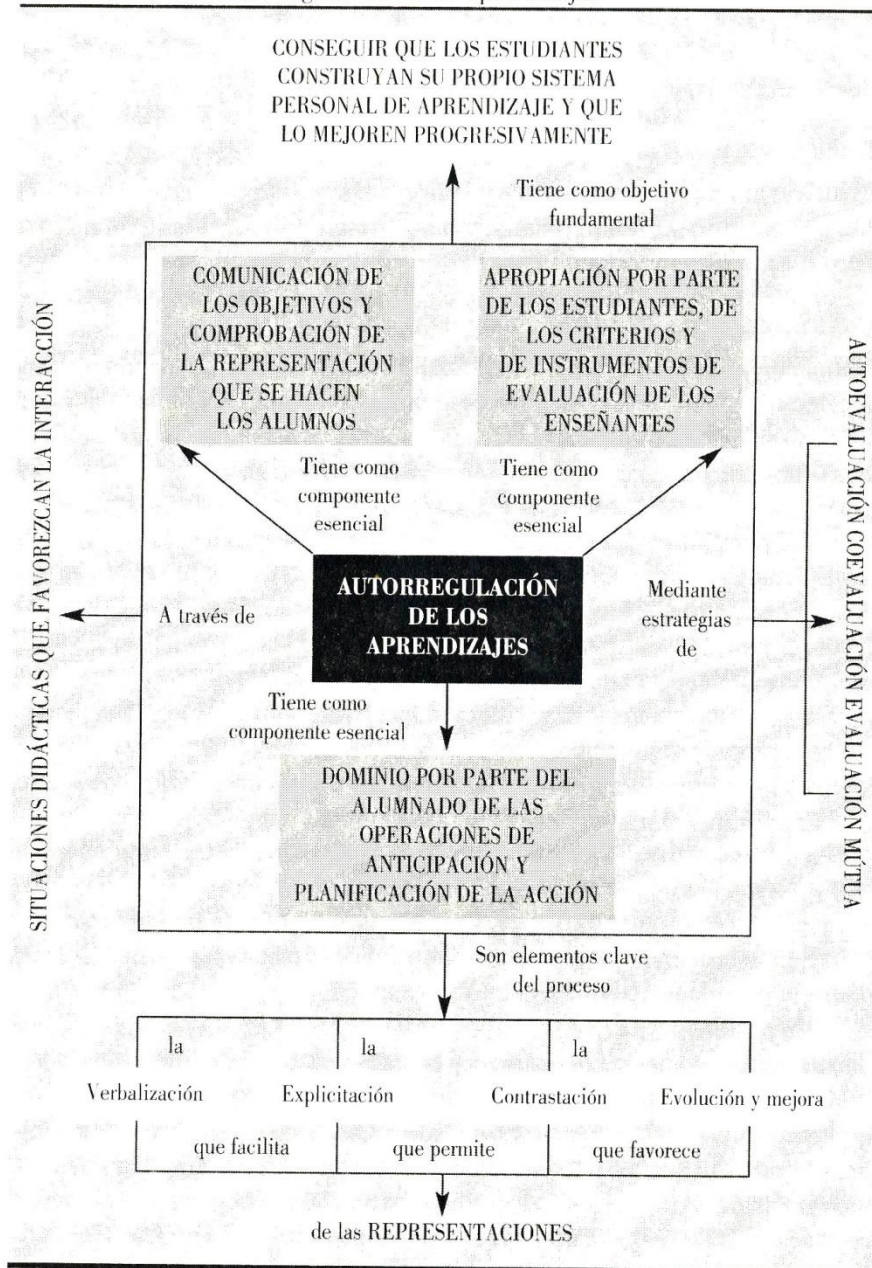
CONSEGUIR QUE LOS ESTUDIANTES CONSTRUYAN SU PROPIO SISTEMA PERSONAL DE APRENDIZAJE Y QUE LO MEJOREN PROGRESIVAMENTE

Tiene como objetivo fundamental

COMUNICACIÓN DE LOS OBJETIVOS Y COMPROBACIÓN DE LA REPRESENTACIÓN QUE SE HACEN LOS ALUMNOS

APROPIACIÓN POR PARTE DE LOS ESTUDIANTES, DE LOS CRITERIOS Y DE INSTRUMENTOS DE EVALUACIÓN DE LOS ENSEÑANTES

Tiene como componente esencial

Tiene como componente esencial

SITUACIONES DIDÁCTICAS QUE FAVOREZCAN LA INTERACCIÓN

A través de

AUTORREGULACIÓN DE LOS APRENDIZAJES

Mediante estrategias de

AUTOEVALUACIÓN COEVALUACIÓN EVALUACIÓN MÚTUA

Tiene como componente esencial

DOMINIO POR PARTE DEL ALUMNADO DE LAS OPERACIONES DE ANTICIPACIÓN Y PLANIFICACIÓN DE LA ACCIÓN

Son elementos clave del proceso

la Verbalización que facilita la Explicitación que permite la Contrastación que favorece Evolución y mejora

de las REPRESENTACIONES